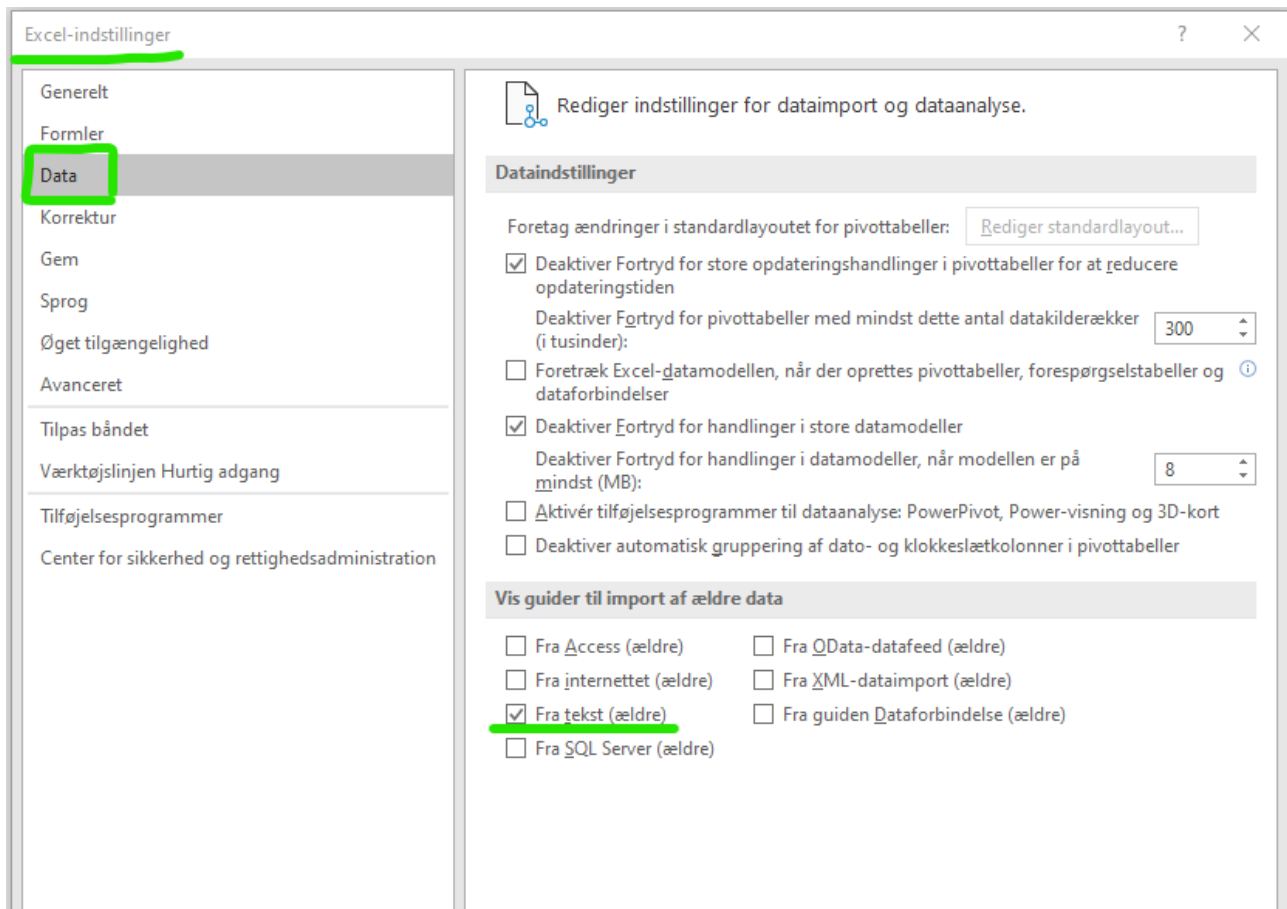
Excel-indstillinger

?

Generelt
Formler
Data
Korrektur
Gem
Sprog
Øget tilgængelighed
Avanceret
Tilpas båndet
Værktøjslinjen Hurtig adgang
Tilføjelsesprogrammer
Center for sikkerhed og rettighedsadministration

Rediger indstillinger for dataimport og dataanalyse.

Dataindstillinger

Foretag ændringer i standardlayoutet for pivottabeller: Rediger standardlayout...

Deaktiver Fortryd for store opdateringshandlinger i pivottabeller for at reducere opdateringstiden

Deaktiver Fortryd for pivottabeller med mindst dette antal datakilderækker (i tusinder): 300

Foretræk Excel-datamodellen, når der oprettes pivottabeller, forespørgselstabeller og dataforbindelser

Deaktiver Fortryd for handlinger i store datamodeller

Deaktiver Fortryd for handlinger i datamodeller, når modellen er på mindst (MB): 8

Aktivér tilføjelsesprogrammer til dataanalyse: PowerPivot, Power-visning og 3D-kort

Deaktiver automatisk gruppering af dato- og klokkeslætkolonner i pivottabeller

Vis guider til import af ældre data

Fra Access (ældre)
Fra internettet (ældre)
Fra tekst (ældre)
Fra SQL Server (ældre)
Fra OData-datafeed (ældre)
Fra XML-dataimport (ældre)
Fra guiden Dataforbindelse (ældre)